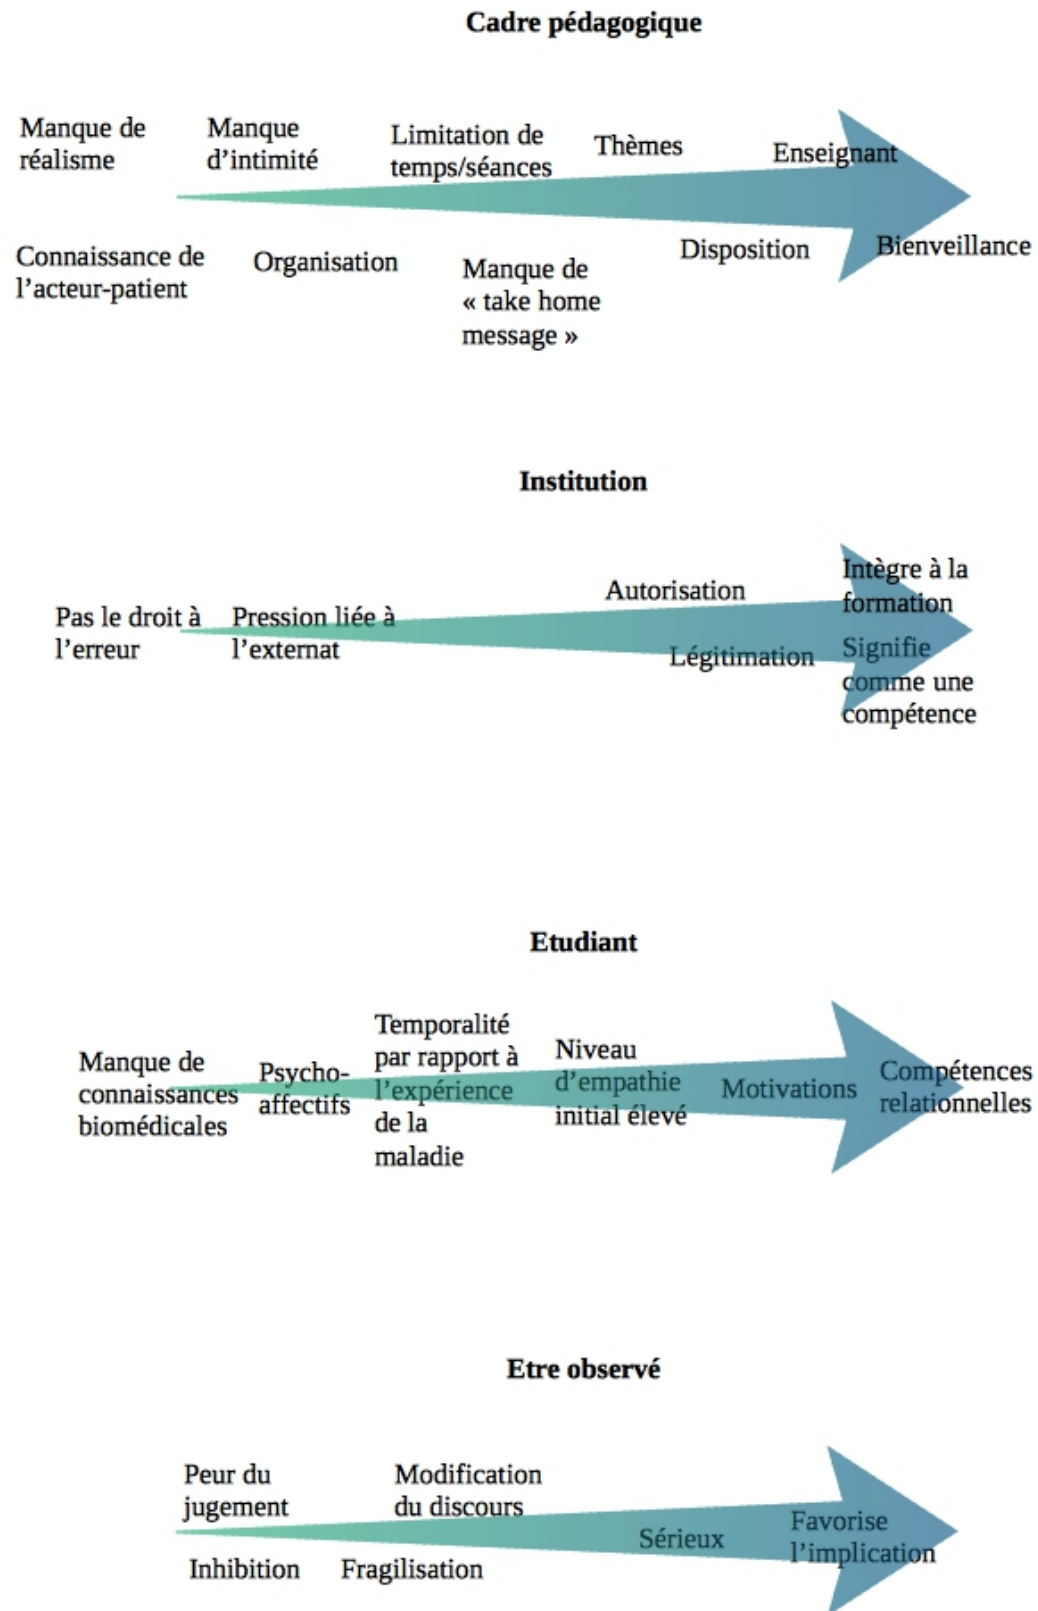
Cadre pédagogique

Manque de réalisme

Manque d'intimité

Limitation de temps/séances

Thèmes

Enseignant

Connaissance de l'acteur-patient

Organisation

Manque de « take home message »

Disposition

Bienveillance

Institution

Pas le droit à l'erreur

Pression liée à l'externat

Autorisation

Intègre à la formation

Légitimation

Signifie comme une compétence

Etudiant

Manque de connaissances biomédicales

Psycho-affectifs

Temporalité par rapport à l'expérience de la maladie

Niveau d'empathie initial élevé

Motivations

Compétences relationnelles

Etre observé

Peur du jugement

Modification du discours

Inhibition

Fragilisation

Sérieux

Favorise l'implication